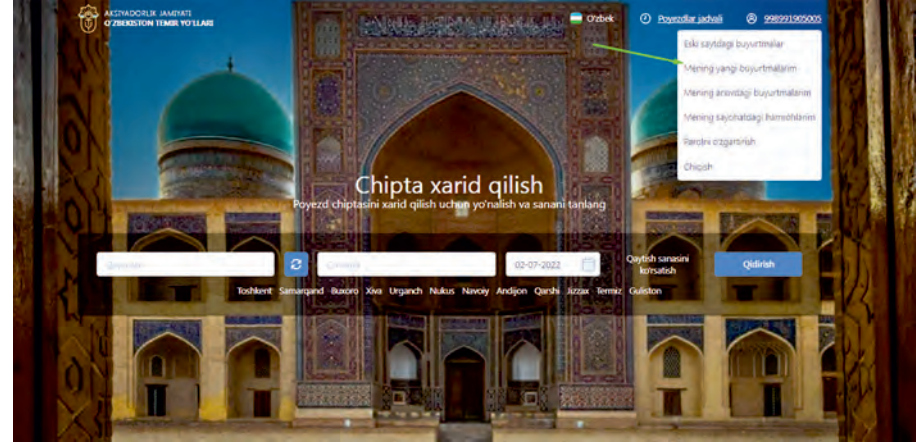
AKSIYADORLIK JAMIYATI
O'ZBEKISTON TEMIR YO'LLARI

O'zbek

Poyezdlar jadvali

998991905005

Eski saytdagi buyurtmalar
Mening yangi buyurtmalarim
Mening arxivdagi buyurtmalarim
Mening saytdagi hamrohlarim
Parolni o'zgartirish
Chiqish

Chipta xarid qilish
Poyezd chiptasini xarid qilish uchun yo'nalish va sanani tanlang

Qayerdan
Qayerga
02-07-2022
Qaytish sanasini ko'rsatish
Qidirish

Toshkent Samarqand Buxoro Xiva Urganch Nukus Navoiy Andijon Qarshi Jizzax Termiz Guliston